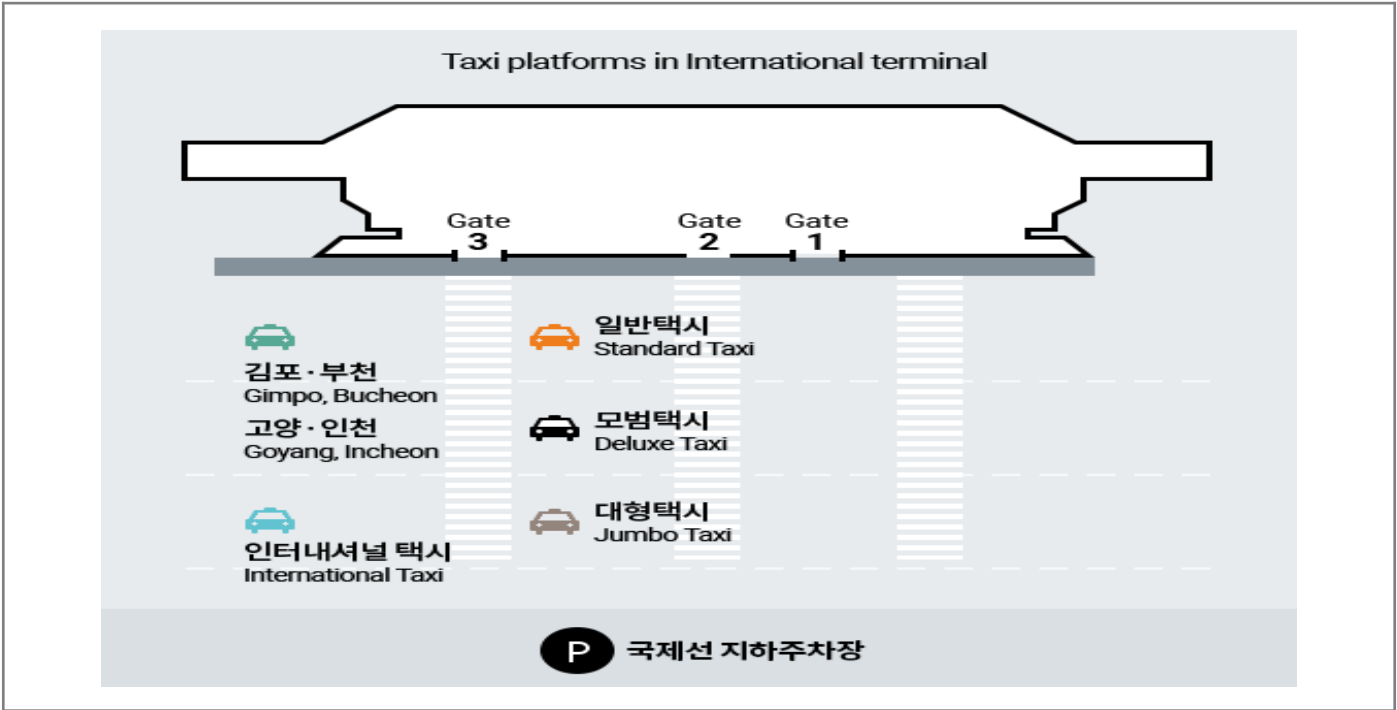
Taxi platforms in International terminal

Gate 3

Gate 2

Gate 1

김포 · 부천
Gimpo, Bucheon

고양 · 인천
Goyang, Incheon

인터내셔널 택시
International Taxi

일반택시
Standard Taxi

모범택시
Deluxe Taxi

대형택시
Jumbo Taxi

P 국제선 지하주차장